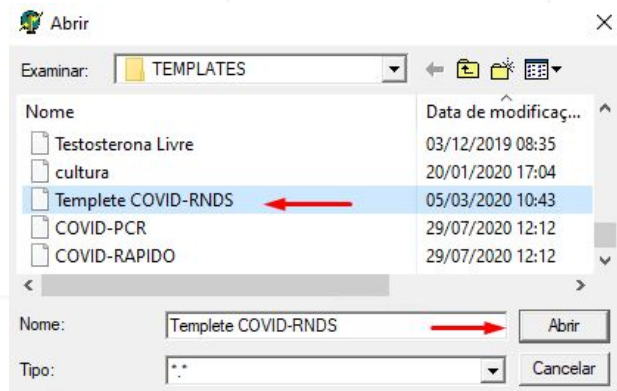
Abrir

Examinar: TEMPLATES

| Nome | Data de modificaç... |
|---|---|
| Testosterona Livre | 03/12/2019 08:35 |
| cultura | 20/01/2020 17:04 |
| Templete COVID-RNDS | 05/03/2020 10:43 |
| COVID-PCR | 29/07/2020 12:12 |
| COVID-RAPIDO | 29/07/2020 12:12 |

Nome: Templete COVID-RNDS
Abrir

Tipo: *.*
Cancelar